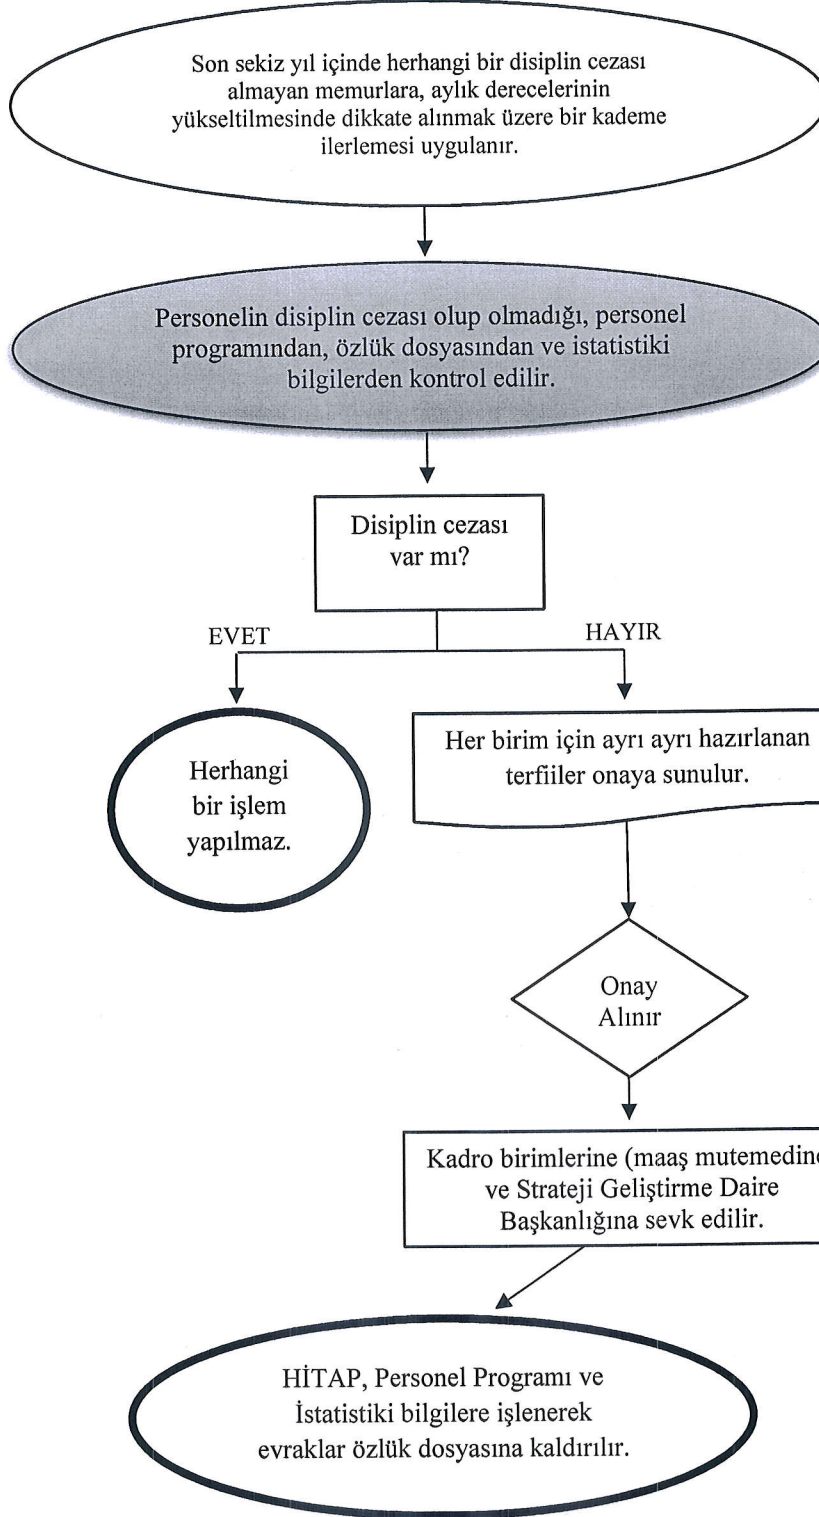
Son sekiz yıl içinde herhangi bir disiplin cezası almayan memurlara, aylık derecelerinin yükseltilmesinde dikkate alınmak üzere bir kademe ilerlemesi uygulanır.

Personelin disiplin cezası olup olmadığı, personel programından, özlük dosyasından ve istatistiki bilgilerden kontrol edilir.

Disiplin cezası var mı?

EVET

HAYIR

Herhangi bir işlem yapılmaz.

Her birim için ayrı ayrı hazırlanan terfiler onaya sunulur.

Onay Alınır

Kadro birimlerine (maaş mutemedine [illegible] ve Strateji Geliştirme Daire Başkanlığına sevk edilir.

HİTAP, Personel Programı ve İstatistiki bilgilere işlenerek evraklar özlük dosyasına kaldırılır.